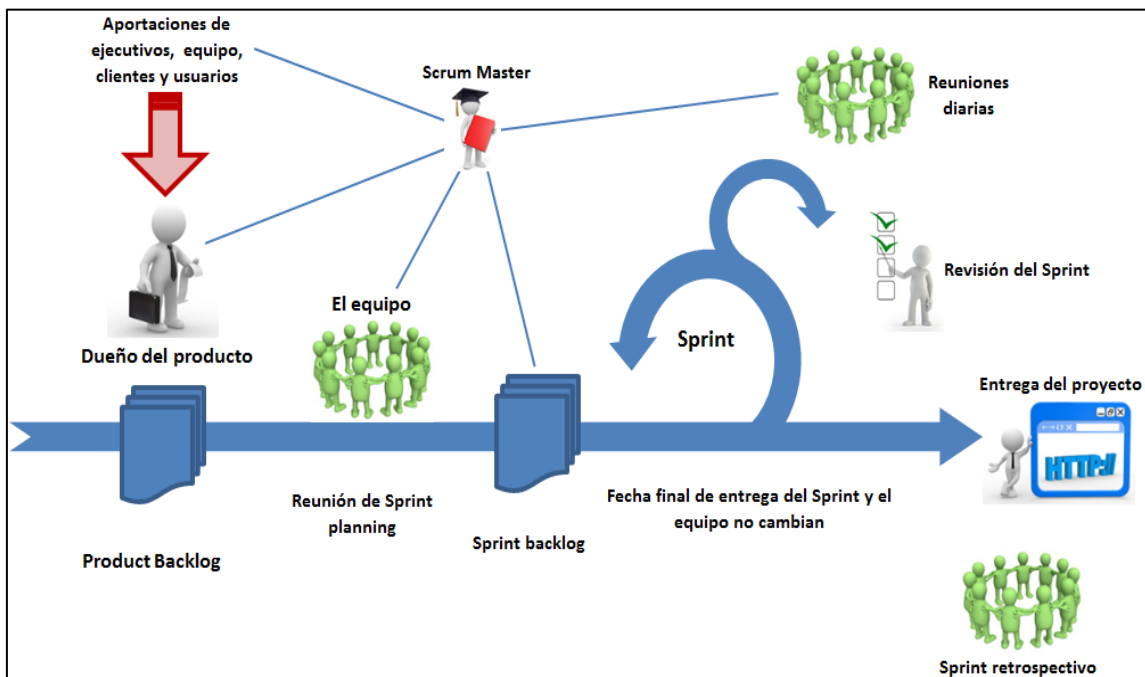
Aportaciones de ejecutivos, equipo, clientes y usuarios

Scrum Master

Reuniones diarias

Revisión del Sprint

Dueño del producto

El equipo

Sprint

Entrega del proyecto

HTTP://

Reunión de Sprint planning

Fecha final de entrega del Sprint y el equipo no cambian

Sprint backlog

Product Backlog

Sprint retrospectivo